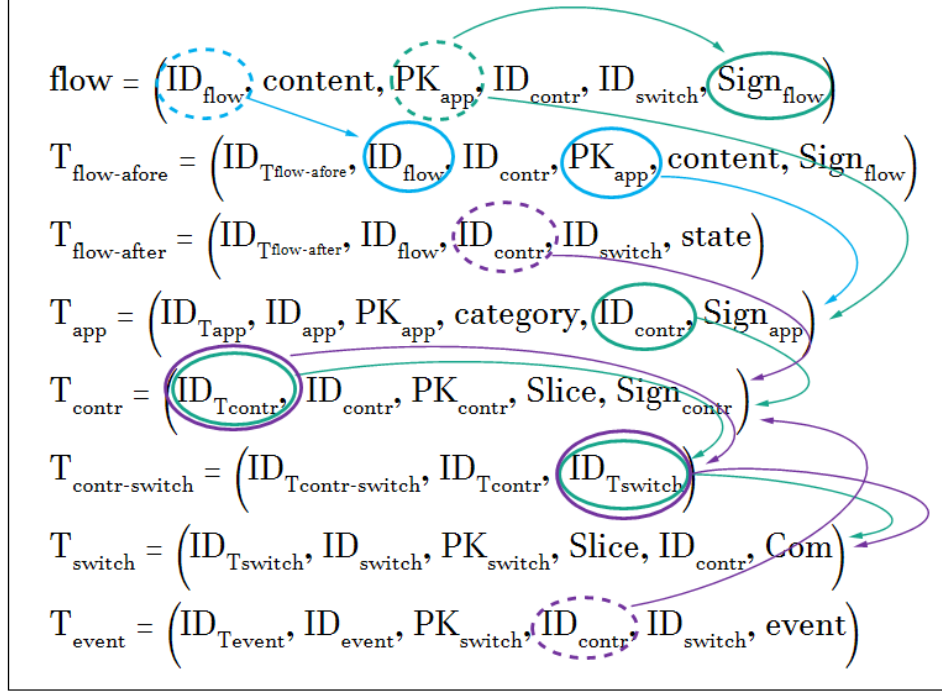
$flow = \left(ID_{flow}, content, PK_{app}, ID_{contr}, ID_{switch}, Sign_{flow}\right)$

$T_{flow\text{-}afore} = \left(ID_{T_{flow\text{-}afore}}, ID_{flow}, ID_{contr}, PK_{app}, content, Sign_{flow}\right)$

$T_{flow\text{-}after} = \left(ID_{T_{flow\text{-}after}}, ID_{flow}, ID_{contr}, ID_{switch}, state\right)$

$T_{app} = \left(ID_{Tapp}, ID_{app}, PK_{app}, category, ID_{contr}, Sign_{app}\right)$

$T_{contr} = \left(ID_{Tcontr}, ID_{contr}, PK_{contr}, Slice, Sign_{contr}\right)$

$T_{contr\text{-}switch} = \left(ID_{Tcontr\text{-}switch}, ID_{Tcontr}, ID_{Tswitch}\right)$

$T_{switch} = \left(ID_{Tswitch}, ID_{switch}, PK_{switch}, Slice, ID_{contr}, Com\right)$

$T_{event} = \left(ID_{Tevent}, ID_{event}, PK_{switch}, ID_{contr}, ID_{switch}, event\right)$